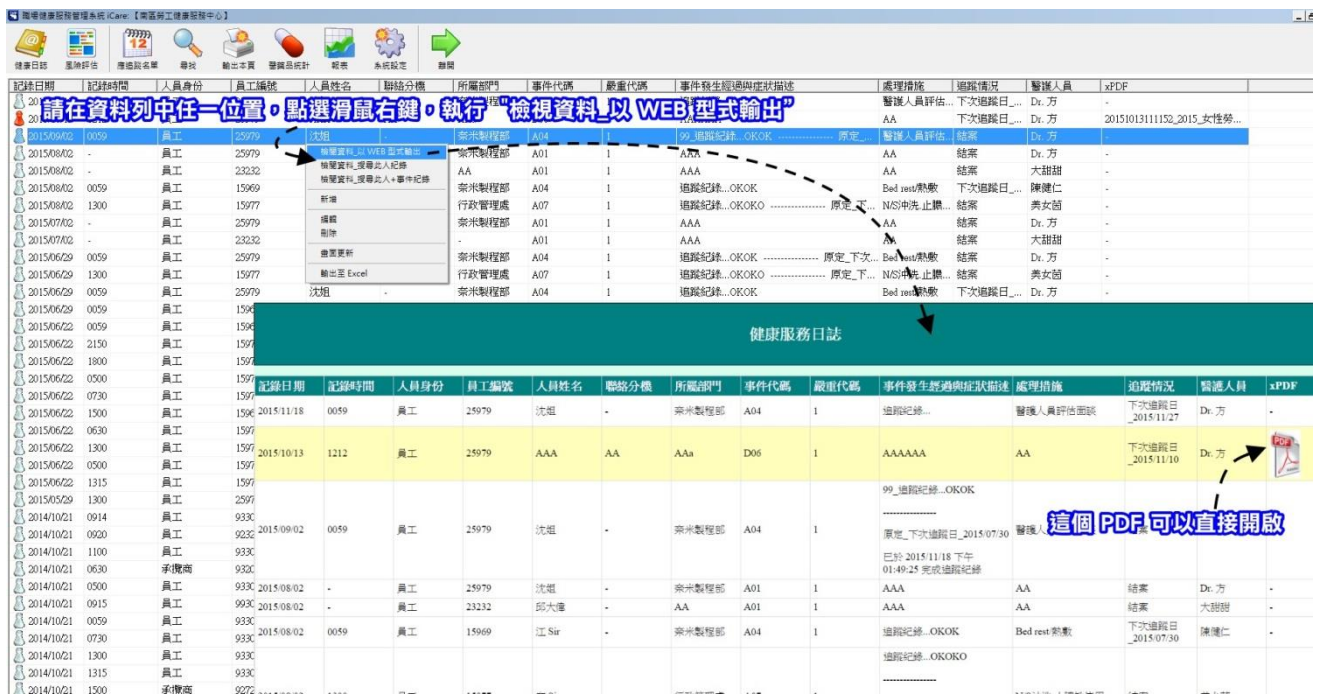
職場健康服務管理系統 iCare:【南區勞工健康服務中心】

健康日誌 風險評估 應追蹤名單 尋找 輸出本頁 醫護品統計 報表 系統設定 離開

請在資料列中任一位置，點選滑鼠右鍵，執行"檢視資料_以 WEB 型式輸出"

| 記錄日期 | 記錄時間 | 人員身份 | 員工編號 | 人員姓名 | 聯絡分機 | 所屬部門 | 事件代碼 | 嚴重代碼 | 事件發生經過與症狀描述 | 處理措施 | 追蹤情況 | 醫護人員 | xPDF |
|---|---|---|---|---|---|---|---|---|---|---|---|---|---|
| 20 | | | | | | | | | | 醫護人員評估... | 下次追蹤日_... | Dr. 方 | - |
| 20 | | | | | | | | | AA | AA | 下次追蹤日_... | Dr. 方 | 20151013111152_2015_女性勞... |
| 2015/09/02 | 0059 | 員工 | 25979 | 沈組 | - | 奈米製程部 | A04 | | 99_追蹤紀錄...OKOK ---------------- 原定_... | 醫護人員評估... | 結案 | Dr. 方 | - |
| 2015/08/02 | - | 員工 | 25979 | | | 奈米製程部 | A01 | 1 | AAA | AA | 結案 | Dr. 方 | - |
| 2015/08/02 | - | 員工 | 23232 | | | AA | A01 | 1 | AAA | AA | 結案 | 大甜甜 | - |
| 2015/08/02 | 0059 | 員工 | 15969 | | | 奈米製程部 | A04 | 1 | 追蹤紀錄...OKOK | Bed rest/熱敷 | 下次追蹤日_... | 陳健仁 | - |
| 2015/08/02 | 1300 | 員工 | 15977 | | | 行政管理處 | A07 | 1 | 追蹤紀錄...OKOKO ---------------- 原定_下... | N/S沖洗,止膿... | 結案 | 美女茵 | - |
| 2015/07/02 | - | 員工 | 25979 | | | 奈米製程部 | A01 | 1 | AAA | AA | 結案 | Dr. 方 | - |
| 2015/07/02 | - | 員工 | 23232 | | | - | A01 | 1 | AAA | AA | 結案 | 大甜甜 | - |
| 2015/06/29 | 0059 | 員工 | 25979 | | | 奈米製程部 | A04 | 1 | 追蹤紀錄...OKOK ---------------- 原定_下次... | Bed rest/熱敷 | 結案 | Dr. 方 | - |
| 2015/06/29 | 1300 | 員工 | 15977 | | | 行政管理處 | A07 | 1 | 追蹤紀錄...OKOKO ---------------- 原定_下... | N/S沖洗,止膿... | 結案 | 美女茵 | - |
| 2015/06/29 | 0059 | 員工 | 25979 | 沈組 | - | 奈米製程部 | A04 | 1 | 追蹤紀錄...OKOK | Bed rest/熱敷 | 下次追蹤日_... | Dr. 方 | - |

檢視資料_以 WEB 型式輸出
檢視資料_搜尋此人紀錄
檢視資料_搜尋此人+事件紀錄
新增
編輯
刪除
畫面更新
輸出至 Excel

2015/06/29 0059 員工 1596
2015/06/22 0059 員工 1596
2015/06/22 2150 員工 1597
2015/06/22 1800 員工 1597
2015/06/22 0500 員工 1597
2015/06/22 0730 員工 1597
2015/06/22 1500 員工 1596
2015/06/22 0630 員工 1597
2015/06/22 1300 員工 1597
2015/06/22 0500 員工 1597
2015/06/22 1315 員工 1597
2015/05/29 1300 員工 2597
2014/10/21 0914 員工 9330
2014/10/21 0920 員工 9232
2014/10/21 1100 員工 9330
2014/10/21 0630 承攬商 9320
2014/10/21 0500 員工 9330
2014/10/21 0915 員工 9930
2014/10/21 0059 員工 9330
2014/10/21 0730 員工 9330
2014/10/21 1300 員工 9330
2014/10/21 1315 員工 9330
2014/10/21 1500 承攬商 9272

健康服務日誌

| 記錄日期 | 記錄時間 | 人員身份 | 員工編號 | 人員姓名 | 聯絡分機 | 所屬部門 | 事件代碼 | 嚴重代碼 | 事件發生經過與症狀描述 | 處理措施 | 追蹤情況 | 醫護人員 | xPDF |
|---|---|---|---|---|---|---|---|---|---|---|---|---|---|
| 2015/11/18 | 0059 | 員工 | 25979 | 沈組 | - | 奈米製程部 | A04 | 1 | 追蹤紀錄... | 醫護人員評估面談 | 下次追蹤日_2015/11/27 | Dr. 方 | - |
| 2015/10/13 | 1212 | 員工 | 25979 | AAA | AA | AAa | D06 | 1 | AAAAAA | AA | 下次追蹤日_2015/11/10 | Dr. 方 | PDF |
| 2015/09/02 | 0059 | 員工 | 25979 | 沈組 | - | 奈米製程部 | A04 | 1 | 99_追蹤紀錄...OKOK ---------------- 原定_下次追蹤日_2015/07/30 已於 2015/11/18 下午 01:49:25 完成追蹤紀錄 | 醫護人 | | | |
| 2015/08/02 | - | 員工 | 25979 | 沈組 | - | 奈米製程部 | A01 | 1 | AAA | AA | 結案 | Dr. 方 | - |
| 2015/08/02 | - | 員工 | 23232 | 邱大偉 | - | AA | A01 | 1 | AAA | AA | 結案 | 大甜甜 | - |
| 2015/08/02 | 0059 | 員工 | 15969 | 江 Sir | - | 奈米製程部 | A04 | 1 | 追蹤紀錄...OKOK | Bed rest/熱敷 | 下次追蹤日_2015/07/30 | 陳健仁 | - |
| | | | | | | | | | 追蹤紀錄...OKOKO ---------------- | | | | |

這個 PDF 可以直接開啟